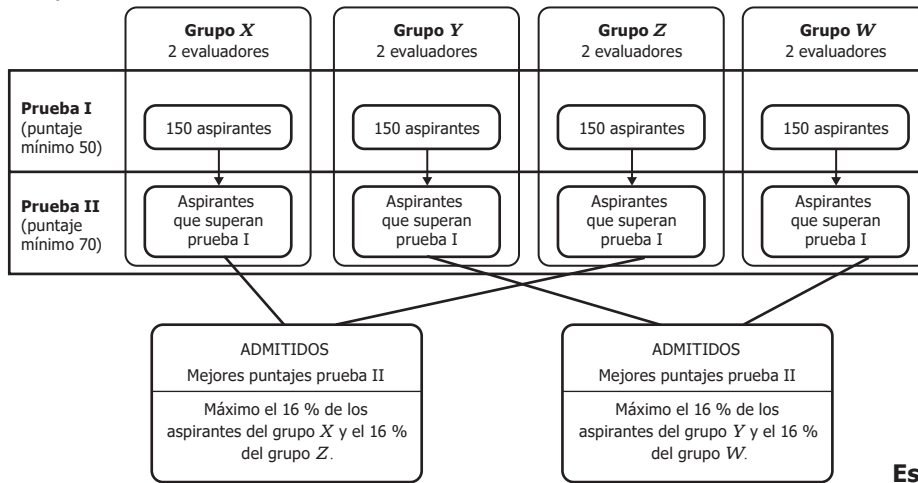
Grupo $X$
2 evaluadores

Grupo $Y$
2 evaluadores

Grupo $Z$
2 evaluadores

Grupo $W$
2 evaluadores

**Prueba I** (puntaje mínimo 50)

150 aspirantes

150 aspirantes

150 aspirantes

150 aspirantes

**Prueba II** (puntaje mínimo 70)

Aspirantes que superan prueba I

Aspirantes que superan prueba I

Aspirantes que superan prueba I

Aspirantes que superan prueba I

ADMITIDOS
Mejores puntajes prueba II
Máximo el 16 % de los aspirantes del grupo $X$ y el 16 % del grupo $Z$.

ADMITIDOS
Mejores puntajes prueba II
Máximo el 16 % de los aspirantes del grupo $Y$ y el 16 % del grupo $W$.

Es